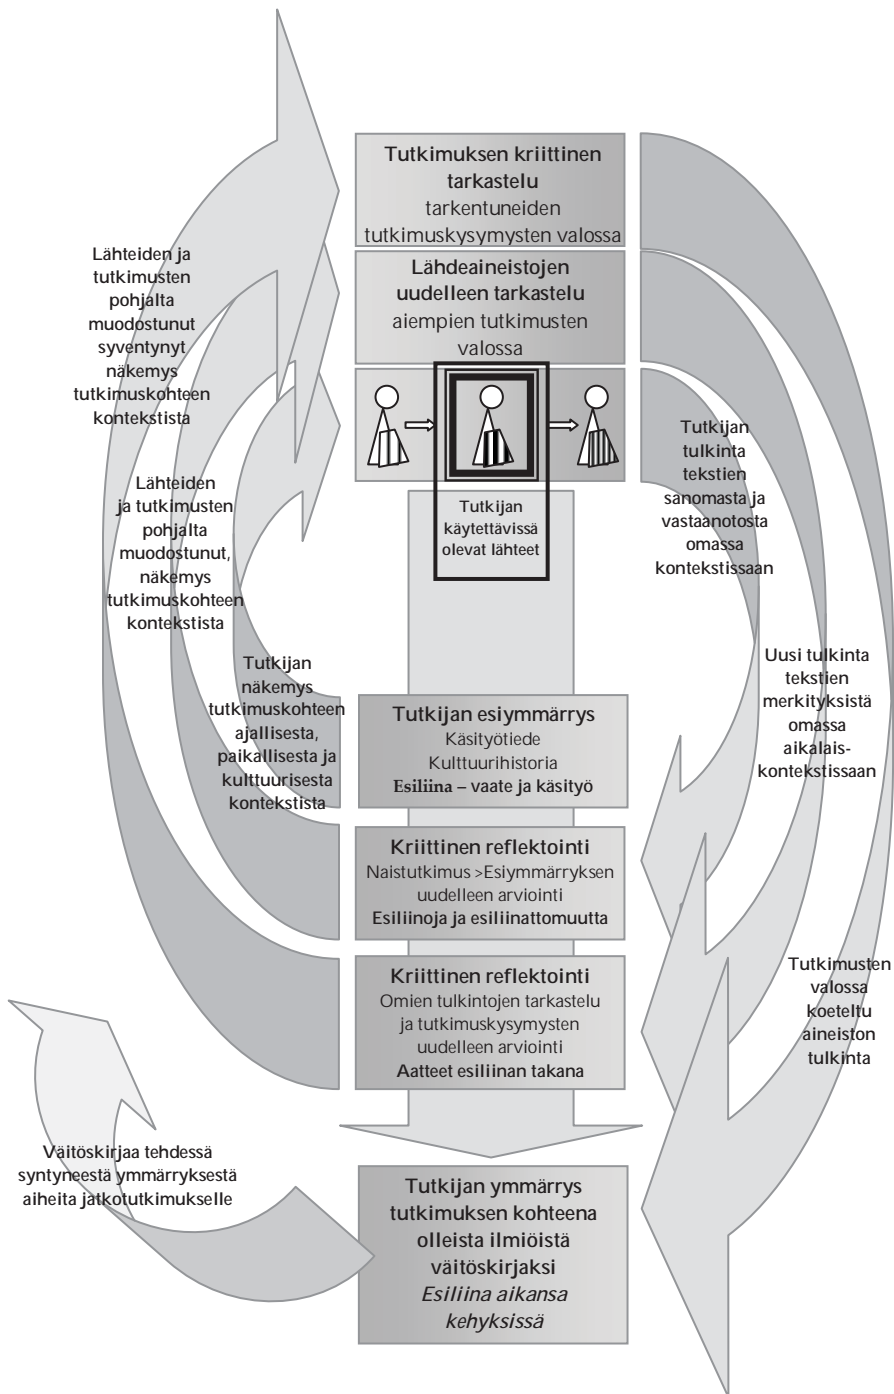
Tutkimuksen kriittinen tarkastelu
tarkentuneiden tutkimuskysymysten valossa

Lähdeaineistojen uudelleen tarkastelu
aiempien tutkimusten valossa

Lähteiden ja tutkimusten pohjalta muodostunut syventynyt näkemys tutkimuskohteen kontekstista

Tutkijan käytettävissä olevat lähteet

Tutkijan tulkinta tekstien sanomasta ja vastaanotosta omassa kontekstissaan

Lähteiden ja tutkimusten pohjalta muodostunut, näkemys tutkimuskohteen kontekstista

Uusi tulkinta tekstien merkityksistä omassa aikalais-kontekstissaan

Tutkijan näkemys tutkimuskohteen ajallisesta, paikallisesta ja kulttuurisesta kontekstista

Tutkijan esiymmärrys
Käsityötiede
Kulttuurihistoria
Esiliina – vaate ja käsityö

Kriittinen reflektointi
Naistutkimus >Esiymmärryksen uudelleen arviointi
Esiliinoja ja esiliinattomuutta

Kriittinen reflektointi
Omien tulkintojen tarkastelu ja tutkimuskysymysten uudelleen arviointi
Aatteet esiliinan takana

Tutkimusten valossa koeteltu aineiston tulkinta

Väitöskirjaa tehdessä syntyneestä ymmärryksestä aiheita jatkotutkimukselle

Tutkijan ymmärrys tutkimuksen kohteena olleista ilmiöistä väitöskirjaksi
Esiliina aikansa kehyksissä